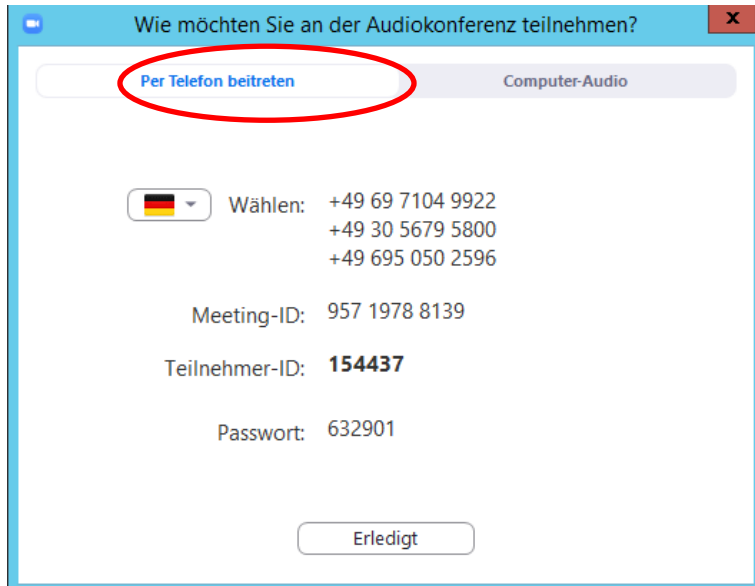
Wie möchten Sie an der Audiokonferenz teilnehmen?

Per Telefon beitreten

Computer-Audio

Wählen: +49 69 7104 9922
+49 30 5679 5800
+49 695 050 2596

Meeting-ID: 957 1978 8139

Teilnehmer-ID: **154437**

Passwort: 632901

Erledigt